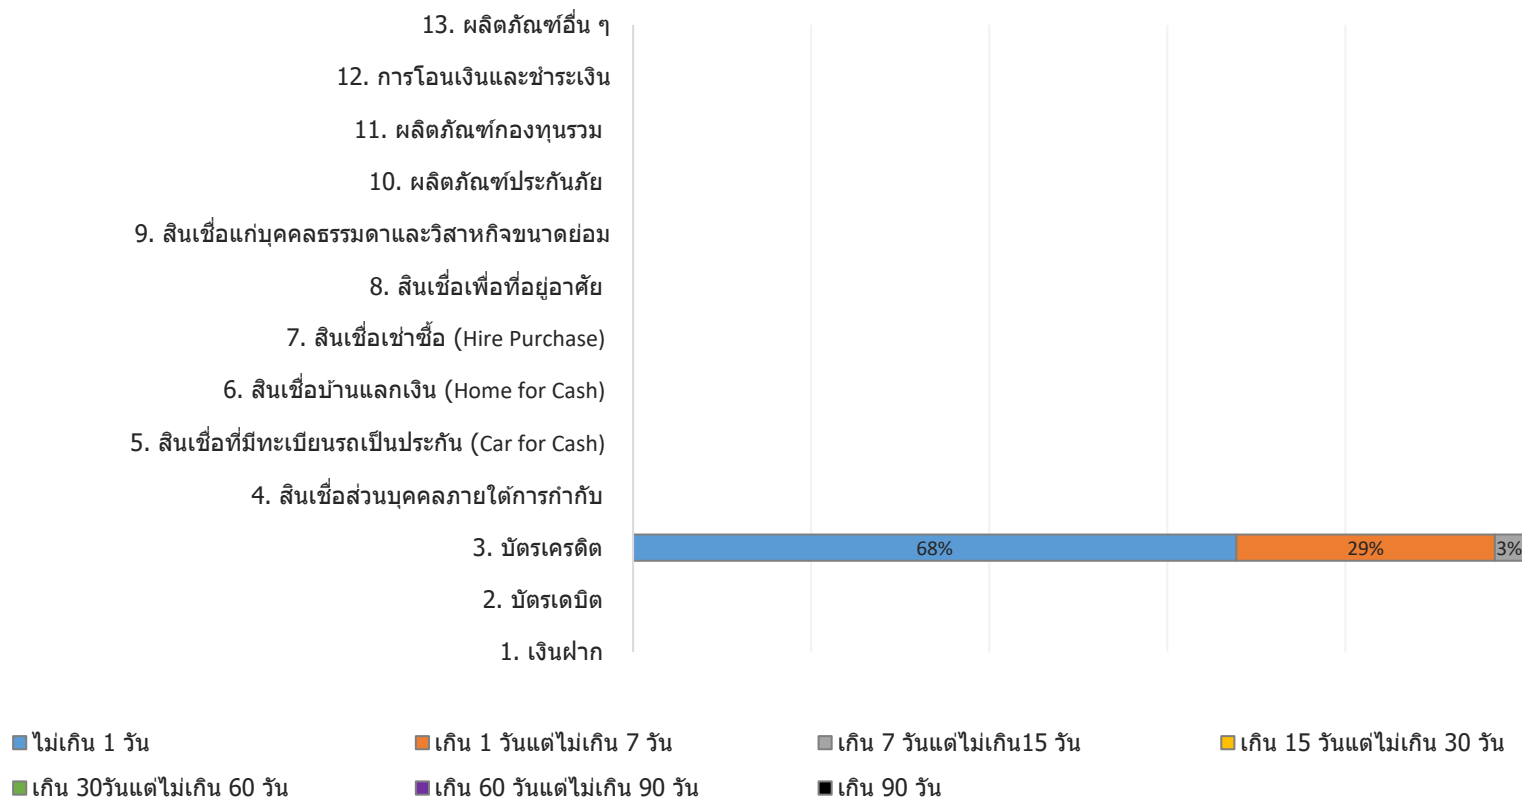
13. ผลิตภัณฑ์อื่น ๆ
12. การโอนเงินและชำระเงิน
11. ผลิตภัณฑ์กองทุนรวม
10. ผลิตภัณฑ์ประกันภัย
9. สินเชื่อแก่บุคคลธรรมดาและวิสาหกิจขนาดย่อม
8. สินเชื่อเพื่อที่อยู่อาศัย
7. สินเชื่อเช่าซื้อ (Hire Purchase)
6. สินเชื่อบ้านแลกเงิน (Home for Cash)
5. สินเชื่อที่มีทะเบียนรถเป็นประกัน (Car for Cash)
4. สินเชื่อส่วนบุคคลภายใต้การกำกับ
3. บัตรเครดิต
2. บัตรเดบิต
1. เงินฝาก

68%
29%
3%

ไม่เกิน 1 วัน
เกิน 1 วันแต่ไม่เกิน 7 วัน
เกิน 7 วันแต่ไม่เกิน15 วัน
เกิน 15 วันแต่ไม่เกิน 30 วัน
เกิน 30วันแต่ไม่เกิน 60 วัน
เกิน 60 วันแต่ไม่เกิน 90 วัน
เกิน 90 วัน